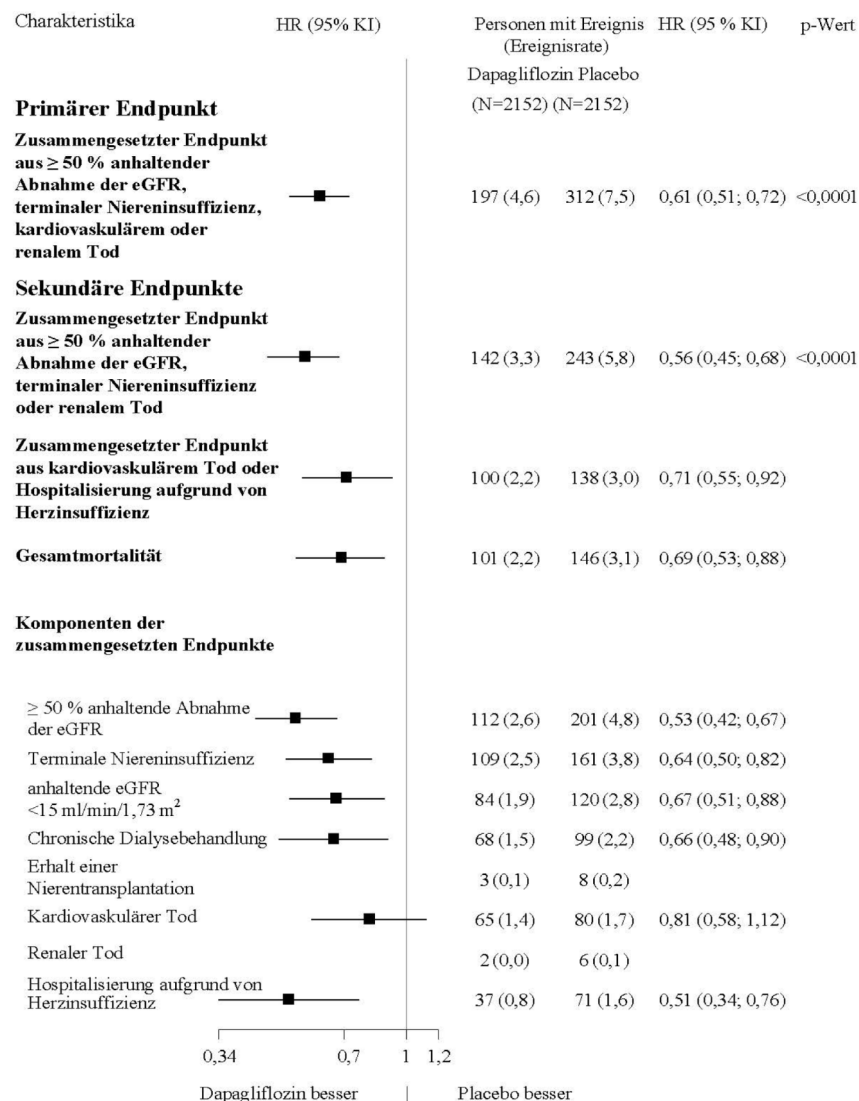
| Charakteristika | HR (95% KI) | Personen mit Ereignis (Ereignisrate) Dapagliflozin (N=2152) | Placebo (N=2152) | HR (95 % KI) | p-Wert |
|---|---|---|---|---|---|
| **Primärer Endpunkt** | | | | | |
| **Zusammengesetzter Endpunkt aus ≥ 50 % anhaltender Abnahme der eGFR, terminaler Niereninsuffizienz, kardiovaskulärem oder renalem Tod** | | 197 (4,6) | 312 (7,5) | 0,61 (0,51; 0,72) | <0,0001 |
| **Sekundäre Endpunkte** | | | | | |
| **Zusammengesetzter Endpunkt aus ≥ 50 % anhaltender Abnahme der eGFR, terminaler Niereninsuffizienz oder renalem Tod** | | 142 (3,3) | 243 (5,8) | 0,56 (0,45; 0,68) | <0,0001 |
| **Zusammengesetzter Endpunkt aus kardiovaskulärem Tod oder Hospitalisierung aufgrund von Herzinsuffizienz** | | 100 (2,2) | 138 (3,0) | 0,71 (0,55; 0,92) | |
| **Gesamtmortalität** | | 101 (2,2) | 146 (3,1) | 0,69 (0,53; 0,88) | |
| **Komponenten der zusammengesetzten Endpunkte** | | | | | |
| ≥ 50 % anhaltende Abnahme der eGFR | | 112 (2,6) | 201 (4,8) | 0,53 (0,42; 0,67) | |
| Terminale Niereninsuffizienz | | 109 (2,5) | 161 (3,8) | 0,64 (0,50; 0,82) | |
| anhaltende eGFR <15 ml/min/1,73 m$^2$ | | 84 (1,9) | 120 (2,8) | 0,67 (0,51; 0,88) | |
| Chronische Dialysebehandlung | | 68 (1,5) | 99 (2,2) | 0,66 (0,48; 0,90) | |
| Erhalt einer Nierentransplantation | | 3 (0,1) | 8 (0,2) | | |
| Kardiovaskulärer Tod | | 65 (1,4) | 80 (1,7) | 0,81 (0,58; 1,12) | |
| Renaler Tod | | 2 (0,0) | 6 (0,1) | | |
| Hospitalisierung aufgrund von Herzinsuffizienz | | 37 (0,8) | 71 (1,6) | 0,51 (0,34; 0,76) | |

0,34 0,7 1 1,2

Dapagliflozin besser | Placebo besser